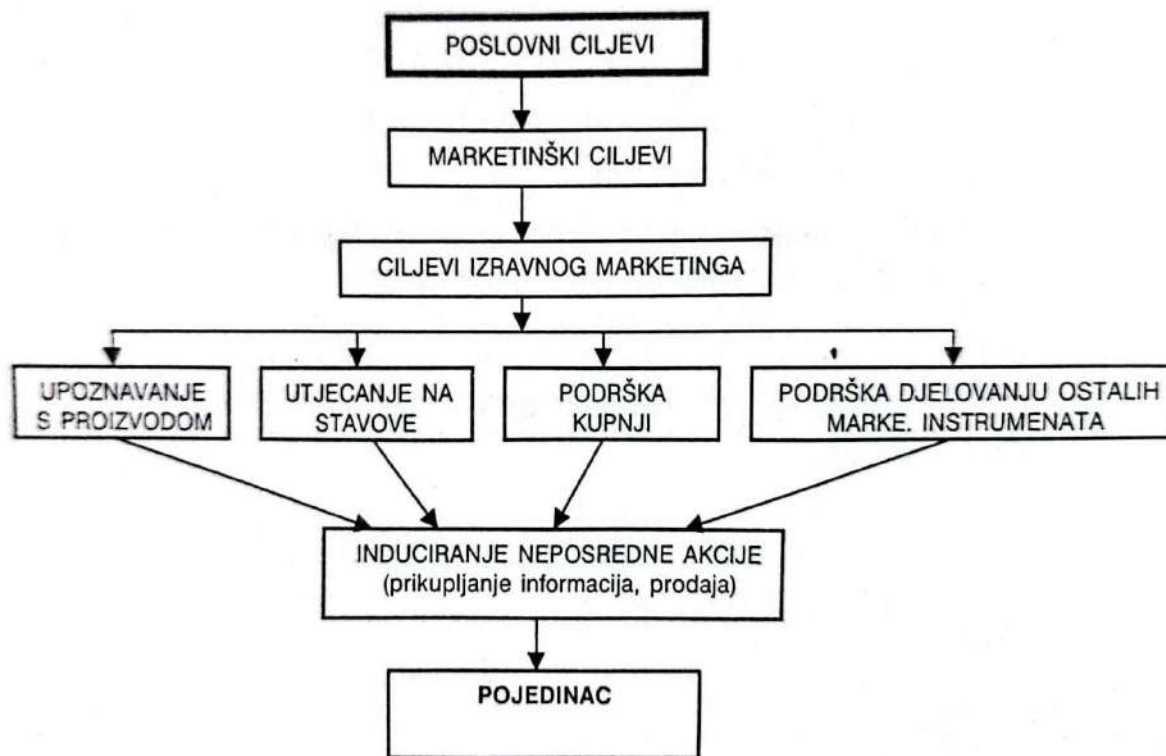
POSLOVNI CILJEVI

MARKETINŠKI CILJEVI

CILJEVI IZRAVNOG MARKETINGA

UPOZNAVANJE S PROIZVODOM

UTJECANJE NA STAVOVE

PODRŠKA KUPNJI

PODRŠKA DJELOVANJU OSTALIH MARKE. INSTRUMENATA

INDUCIRANJE NEPOSREDNE AKCIJE (prikupljanje informacija, prodaja)

POJEDINAC